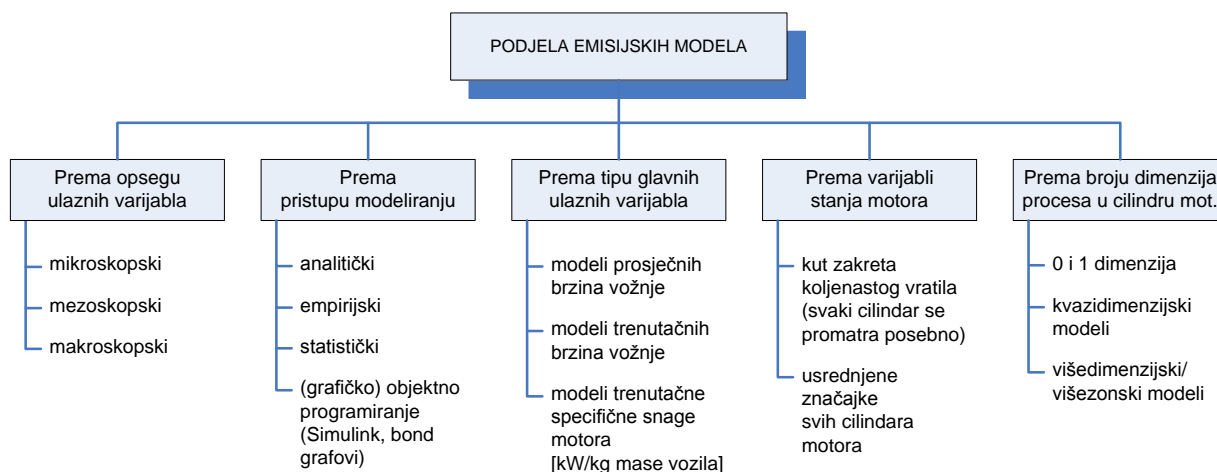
PODJELA EMISIJSKIH MODELA

Prema opsegu ulaznih varijabla

mikroskopski

mezoskopski

makroskopski

Prema pristupu modeliranju

analitički

empirijski

statistički

(grafičko) objektno programiranje (Simulink, bond grafovi)

Prema tipu glavnih ulaznih varijabla

modeli prosječnih brzina vožnje

modeli trenutačnih brzina vožnje

modeli trenutačne specifične snage motora [kW/kg mase vozila]

Prema varijabli stanja motora

kut zakreta koljenastog vratila (svaki cilindar se promatra posebno)

usrednjene značajke svih cilindara motora

Prema broju dimenzija procesa u cilindru mot.

0 i 1 dimenzija

kvazidimenzijski modeli

višedimenzijski/ višezonski modeli